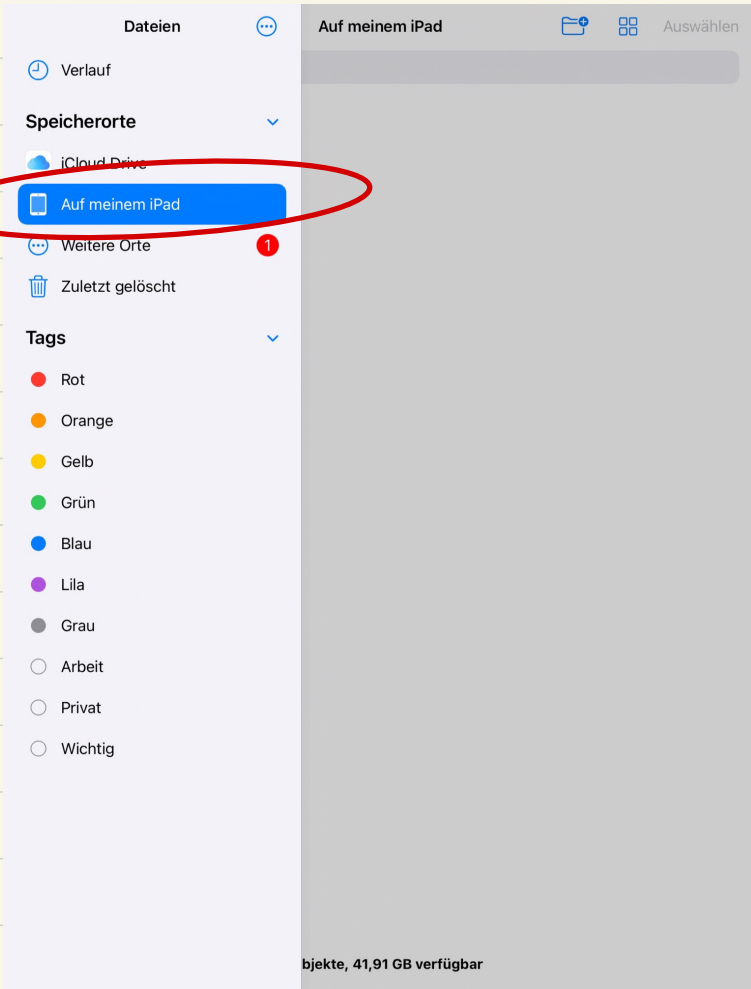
Dateien

Auf meinem iPad

Auswählen

Verlauf

Speicherorte

iCloud Drive

Auf meinem iPad

Weitere Orte

1

Zuletzt gelöscht

Tags

Rot

Orange

Gelb

Grün

Blau

Lila

Grau

Arbeit

Privat

Wichtig

bjekte, 41,91 GB verfügbar